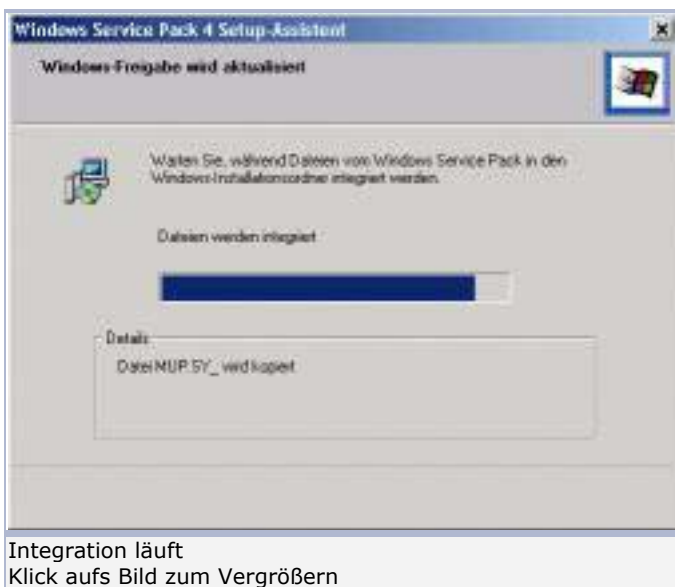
Windows Service Pack 4 Setup-Assistent

Windows-Freigabe wird aktualisiert

Warten Sie, während Dateien von Windows Service Pack in den Windows-Installationsordner integriert werden.

Dateien werden integriert

Details

Datei MUP.SY_ wird kopiert

Integration läuft
Klick aufs Bild zum Vergrößern